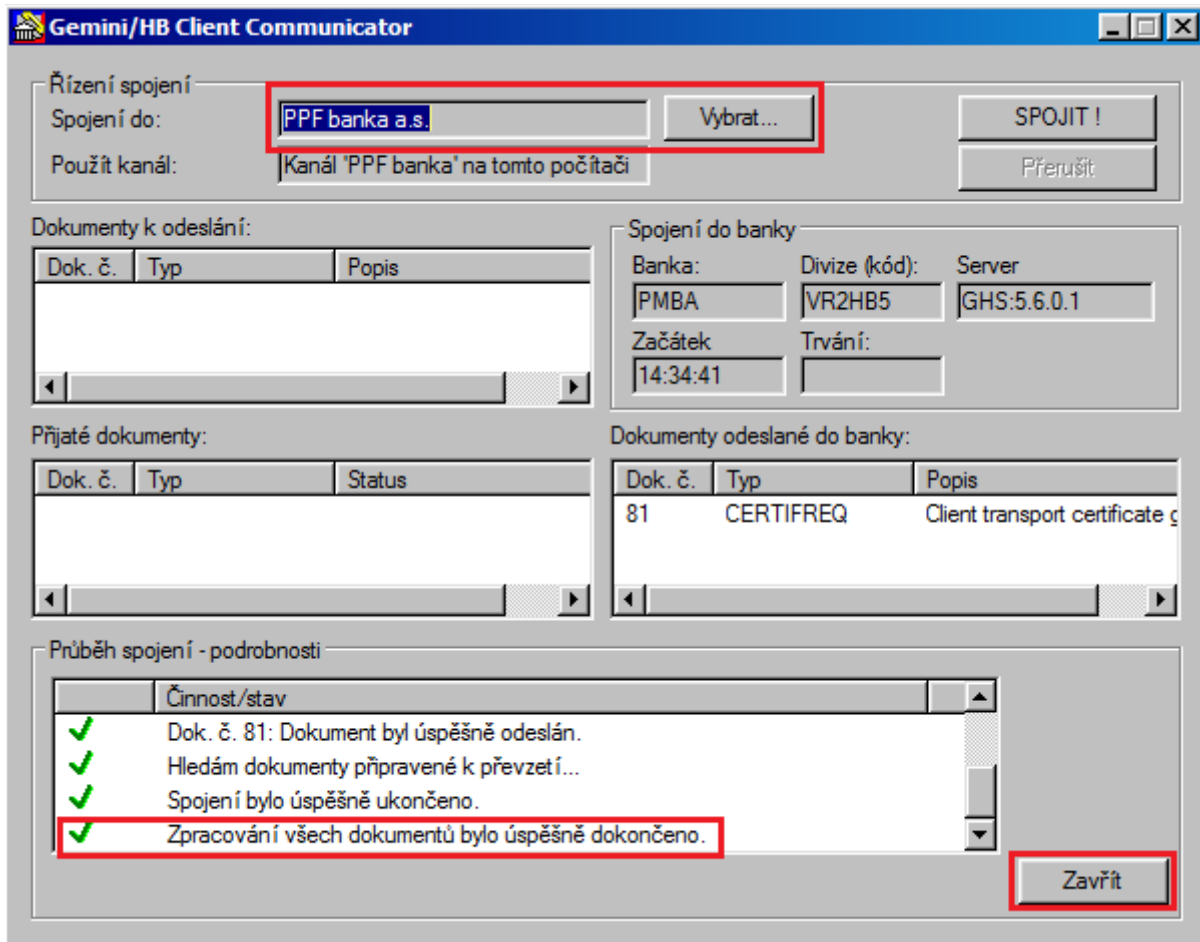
Gemini/HB Client Communicator

Řízení spojení
Spojení do: PPF banka a.s. Vybrat...
Použít kanál: Kanál 'PPF banka' na tomto počítači

SPOJIT !
Přerušit

Dokumenty k odeslání:

| Dok. č. | Typ | Popis |
|---|---|---|

Spojení do banky
Banka: PMBA
Divize (kód): VR2HB5
Server GHS:5.6.0.1
Začátek 14:34:41
Trvání:

Přijaté dokumenty:

| Dok. č. | Typ | Status |
|---|---|---|

Dokumenty odeslané do banky:

| Dok. č. | Typ | Popis |
|---|---|---|
| 81 | CERTIFREQ | Client transport certificate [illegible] |

Průběh spojení - podrobnosti

| | Činnost/stav |
|---|---|
| ✓ | Dok. č. 81: Dokument byl úspěšně odeslán. |
| ✓ | Hledám dokumenty připravené k převzetí... |
| ✓ | Spojení bylo úspěšně ukončeno. |
| ✓ | Zpracování všech dokumentů bylo úspěšně dokončeno. |

Zavřít